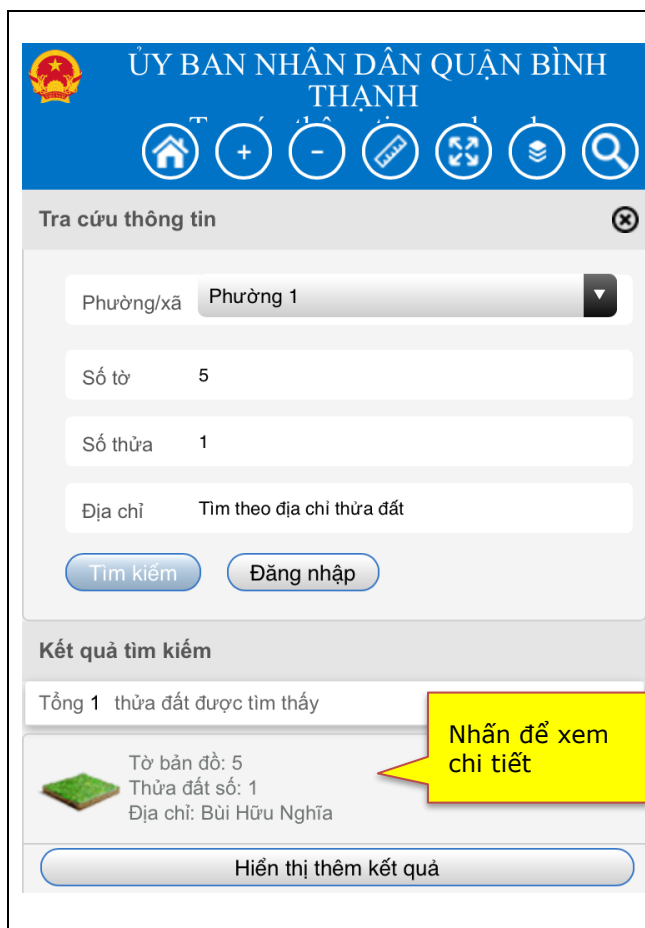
ỦY BAN NHÂN DÂN QUẬN BÌNH THẠNH

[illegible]

Tra cứu thông tin

Phường/xã Phường 1

Số tờ 5

Số thửa 1

Địa chỉ Tìm theo địa chỉ thửa đất

Tìm kiếm Đăng nhập

Kết quả tìm kiếm

Tổng 1 thửa đất được tìm thấy

Nhấn để xem chi tiết

Tờ bản đồ: 5
Thửa đất số: 1
Địa chỉ: Bùi Hữu Nghĩa

Hiển thị thêm kết quả